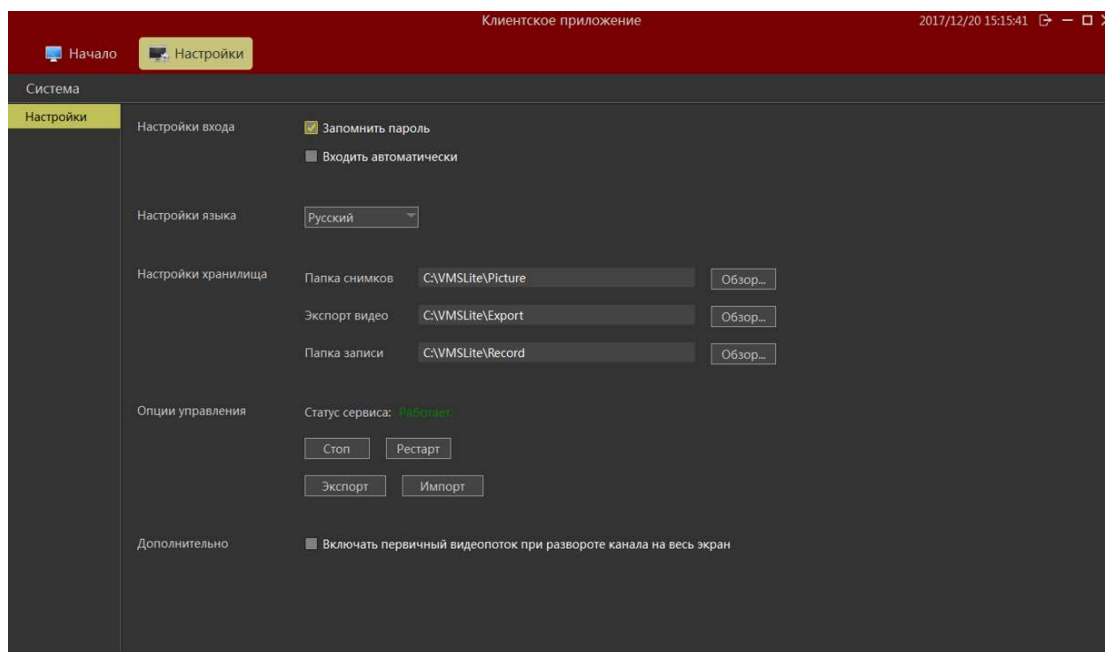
Клиентское приложение

2017/12/20 15:15:41

Начало

Настройки

Система

Настройки

Настройки входа

Запомнить пароль

Входить автоматически

Настройки языка

Русский

Настройки хранилища

Папка снимков

C:\VMSLite\Picture

Обзор...

Экспорт видео

C:\VMSLite\Export

Обзор...

Папка записи

C:\VMSLite\Record

Обзор...

Опции управления

Статус сервиса: Работает.

Стоп

Рестарт

Экспорт

Импорт

Дополнительно

Включать первичный видеопоток при развороте канала на весь экран